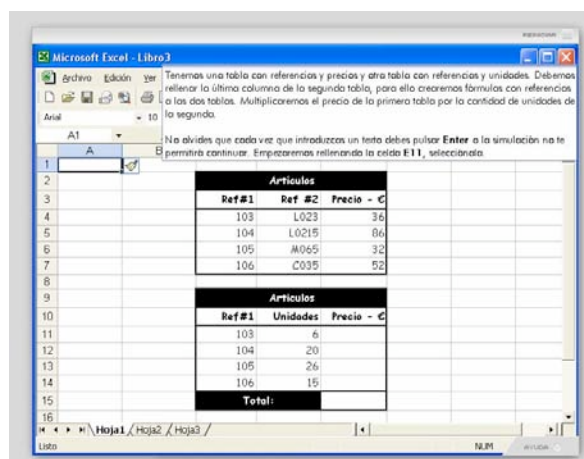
REDUCIAR

Microsoft Excel - Libro3

Archivo Edición Ver

Arial 10

A1

Tenemos una tabla con referencias y precios y otra tabla con referencias y unidades. Debemos rellenar la última columna de la segunda tabla, para ello crearemos fórmulas con referencias a las dos tablas. Multiplicaremos el precio de la primera tabla por la cantidad de unidades de la segunda.

No olvides que cada vez que introduzcas un texto debes pulsar **Enter** o la simulación no te permitirá continuar. Empezaremos rellenando la celda E11, selecciónala.

| Articulos | | |
|---|---|---|
| Ref#1 | Ref #2 | Precio - € |
| 103 | L023 | 36 |
| 104 | L0215 | 86 |
| 105 | M065 | 32 |
| 106 | C035 | 52 |

| Articulos | | |
|---|---|---|
| Ref#1 | Unidades | Precio - € |
| 103 | 6 | |
| 104 | 20 | |
| 105 | 26 | |
| 106 | 15 | |
| Total: | | |

Hoja1 Hoja2 Hoja3

Listo NUM AYUDA